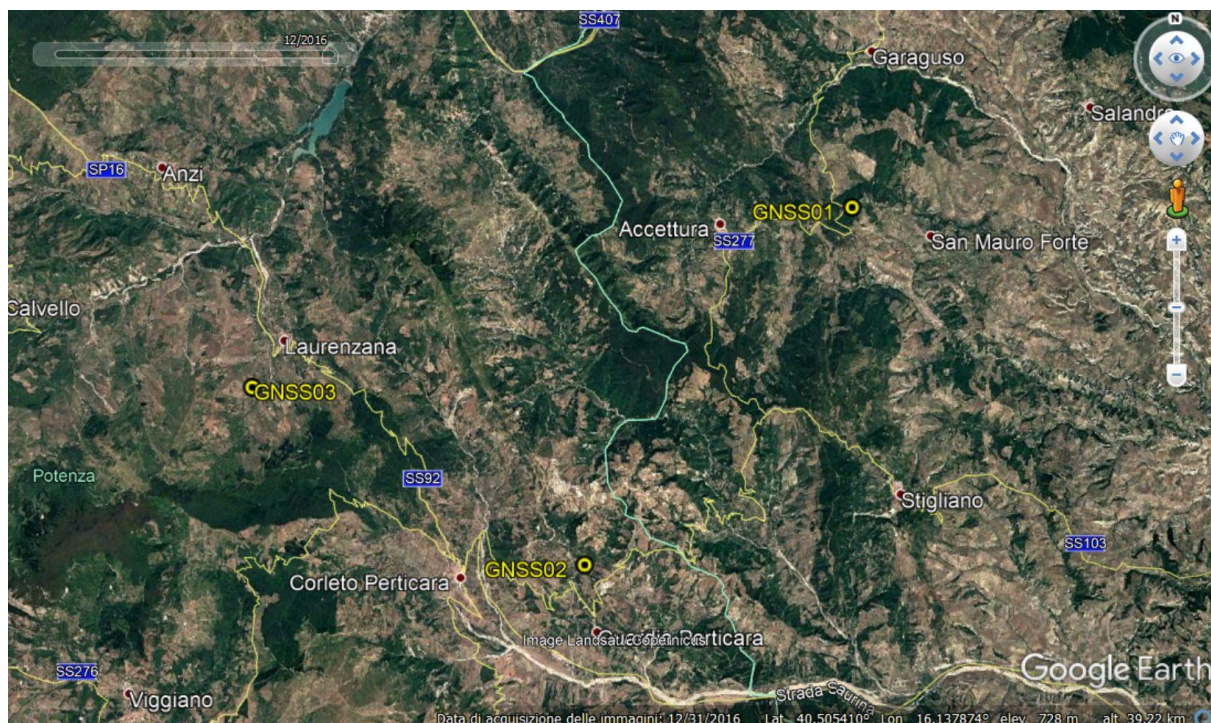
12/2016

SS407

Garaguso

Salandra

SP16

Anzi

GNSS01

Accettura

SS277

San Mauro Forte

Calvello

Laurenzana

GNSS03

Potenza

SS92

Stigliano

SS103

GNSS02

Corleto Perticara

Image Landsat / Copernicus

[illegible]rticara

SS276

Viggiano

Strada Saurina

Google Earth

Data di acquisizione delle immagini: 12/31/2016 Lat 40.505410° Lon 16.137874° elev 728 m alt 39.22 km